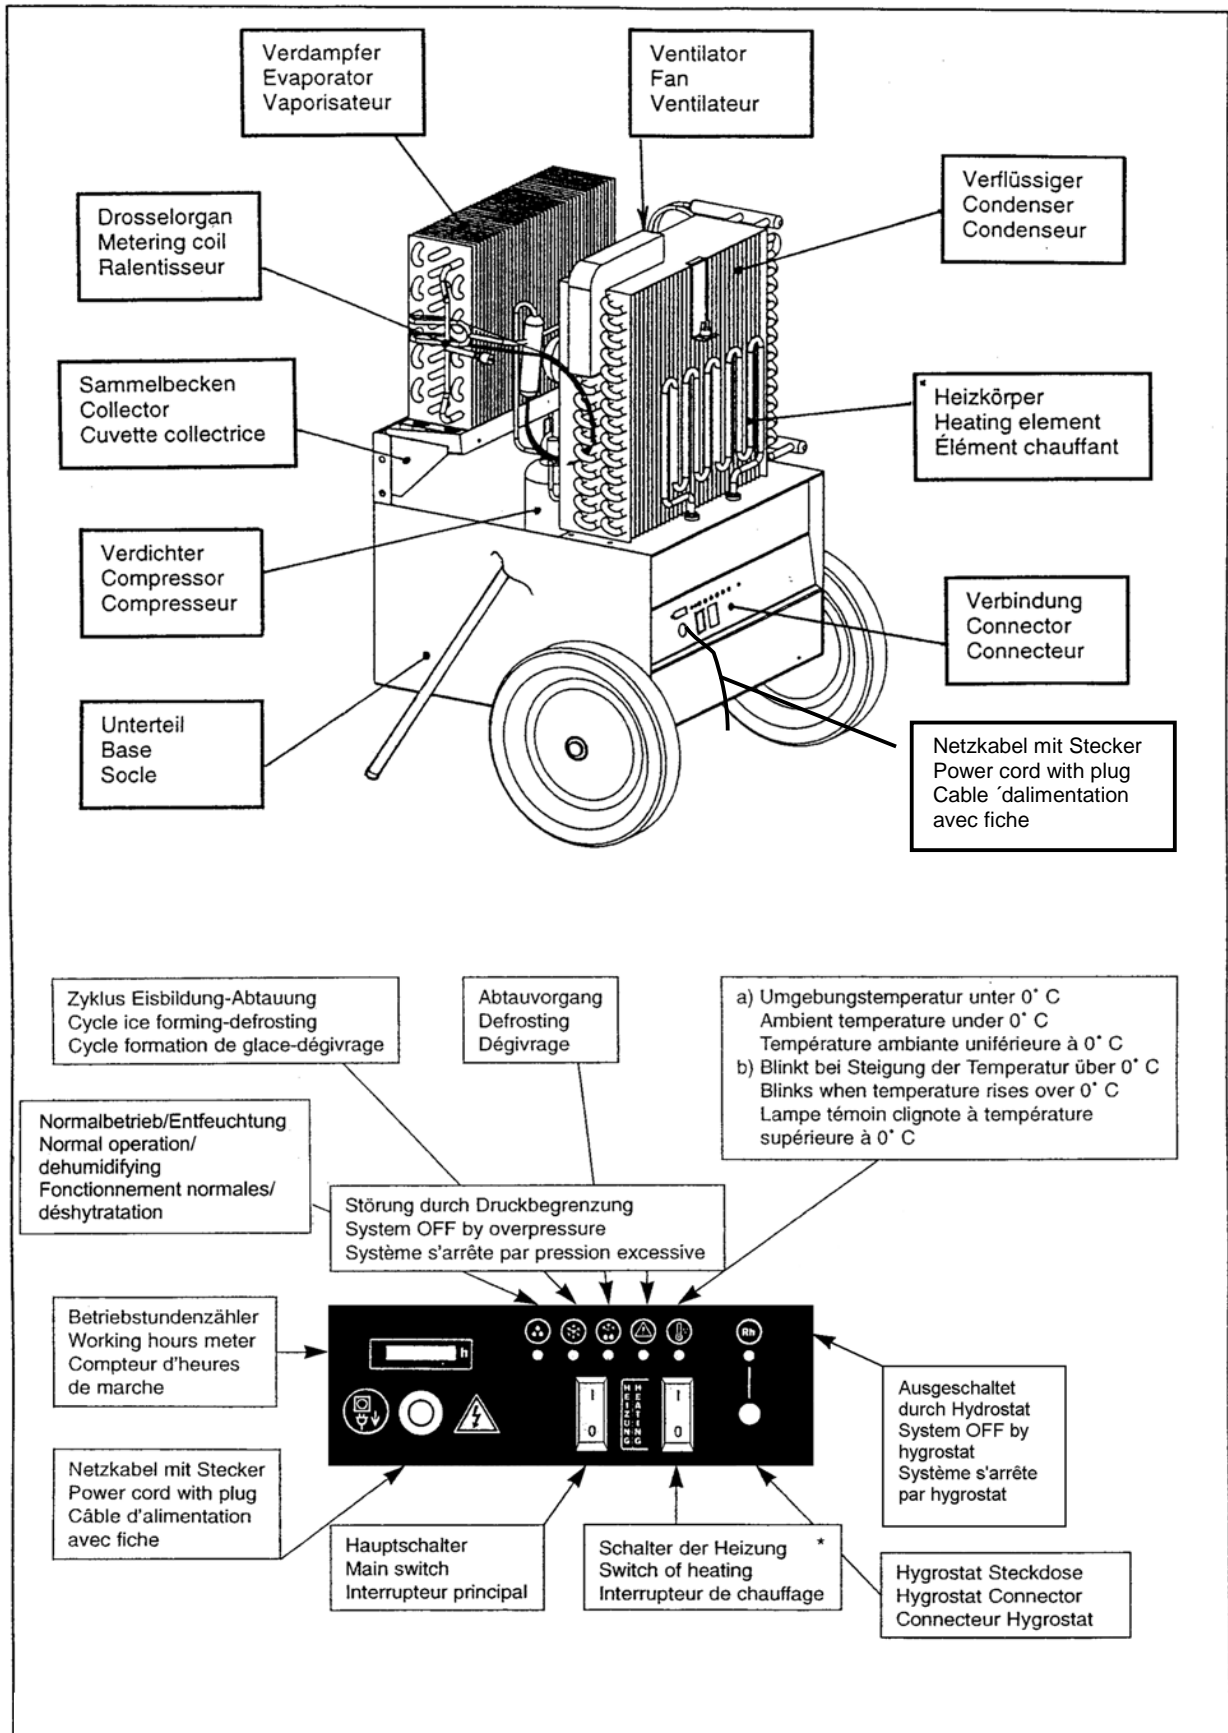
Verdampfer
Evaporator
Vaporisateur

Ventilator
Fan
Ventilateur

Verflüssiger
Condenser
Condenseur

Drosselorgan
Metering coil
Ralentisseur

Sammelbecken
Collector
Cuvette collectrice

Heizkörper
Heating element
Élément chauffant

Verdichter
Compressor
Compresseur

Verbindung
Connector
Connecteur

Unterteil
Base
Socle

Netzkabel mit Stecker
Power cord with plug
Cable ´dalimentation avec fiche

Zyklus Eisbildung-Abtauung
Cycle ice forming-defrosting
Cycle formation de glace-dégivrage

Abtauvorgang
Defrosting
Dégivrage

a) Umgebungstemperatur unter 0° C
Ambient temperature under 0° C
Température ambiante uniférieure à 0° C
b) Blinkt bei Steigung der Temperatur über 0° C
Blinks when temperature rises over 0° C
Lampe témoin clignote à température supérieure à 0° C

Normalbetrieb/Entfeuchtung
Normal operation/ dehumidifying
Fonctionnement normales/ déshytratation

Störung durch Druckbegrenzung
System OFF by overpressure
Système s'arrête par pression excessive

Betriebstundenzähler
Working hours meter
Compteur d'heures de marche

h

Rh

I
0

HEIZUNG

HEATING

I
0

Ausgeschaltet durch Hydrostat
System OFF by hygrostat
Système s'arrête par hygrostat

Netzkabel mit Stecker
Power cord with plug
Câble d'alimentation avec fiche

Hauptschalter
Main switch
Interrupteur principal

Schalter der Heizung *
Switch of heating
Interrupteur de chauffage

Hygrostat Steckdose
Hygrostat Connector
Connecteur Hygrostat